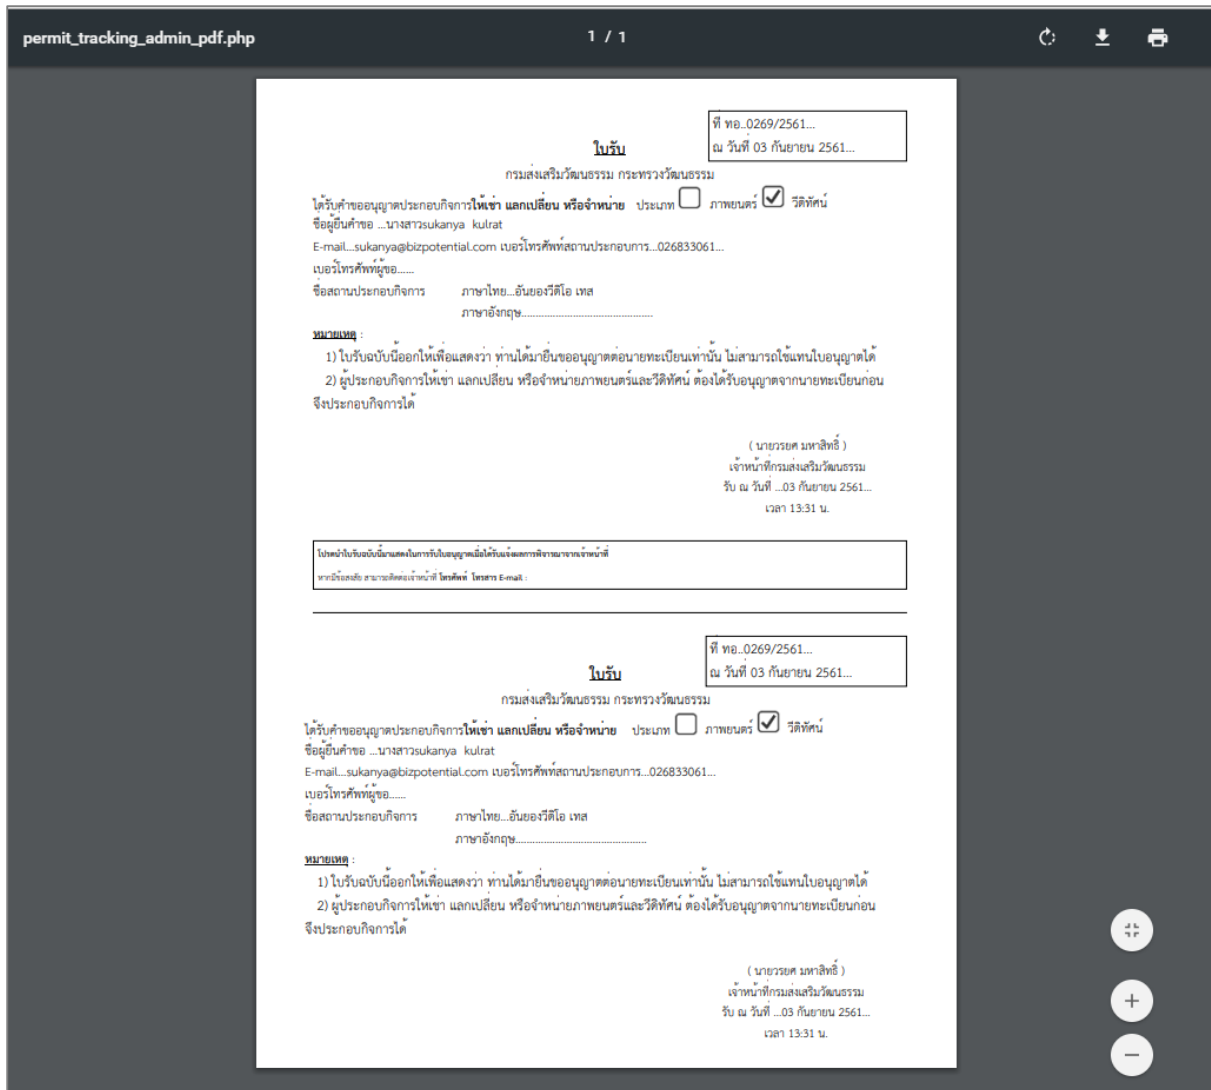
permit_tracking_admin_pdf.php

1 / 1

ที่ ทอ..0269/2561...
ณ วันที่ 03 กันยายน 2561...

ใบรับ

กรมส่งเสริมวัฒนธรรม กระทรวงวัฒนธรรม

ได้รับคำขออนุญาตประกอบกิจการให้เช่า แลกเปลี่ยน หรือจำหน่าย ประเภท ☐ ภาพยนตร์ ☑ วีดิทัศน์

ชื่อผู้ยื่นคำขอ ...นางสาวsukanya kulrat

E-mail...sukanya@bizpotential.com เบอร์โทรศัพท์สถานประกอบการ...026833061...

เบอร์โทรศัพท์ผู้ขอ......

ชื่อสถานประกอบกิจการ ภาษาไทย...อันยองวีดิโอ เทส

ภาษาอังกฤษ.............................................

หมายเหตุ :

1) ใบรับฉบับนี้ออกให้เพื่อแสดงว่า ท่านได้มายื่นขออนุญาตต่อนายทะเบียนเท่านั้น ไม่สามารถใช้แทนใบอนุญาตได้

2) ผู้ประกอบกิจการให้เช่า แลกเปลี่ยน หรือจำหน่ายภาพยนตร์และวีดิทัศน์ ต้องได้รับอนุญาตจากนายทะเบียนก่อนจึงประกอบกิจการได้

( นายวรยศ มหาสิทธิ์ )
เจ้าหน้าที่กรมส่งเสริมวัฒนธรรม
รับ ณ วันที่ ...03 กันยายน 2561...
เวลา 13:31 น.

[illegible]

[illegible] โทรศัพท์ โทรสาร E-mail :

ที่ ทอ..0269/2561...
ณ วันที่ 03 กันยายน 2561...

ใบรับ

กรมส่งเสริมวัฒนธรรม กระทรวงวัฒนธรรม

ได้รับคำขออนุญาตประกอบกิจการให้เช่า แลกเปลี่ยน หรือจำหน่าย ประเภท ☐ ภาพยนตร์ ☑ วีดิทัศน์

ชื่อผู้ยื่นคำขอ ...นางสาวsukanya kulrat

E-mail...sukanya@bizpotential.com เบอร์โทรศัพท์สถานประกอบการ...026833061...

เบอร์โทรศัพท์ผู้ขอ......

ชื่อสถานประกอบกิจการ ภาษาไทย...อันยองวีดิโอ เทส

ภาษาอังกฤษ.............................................

หมายเหตุ :

1) ใบรับฉบับนี้ออกให้เพื่อแสดงว่า ท่านได้มายื่นขออนุญาตต่อนายทะเบียนเท่านั้น ไม่สามารถใช้แทนใบอนุญาตได้

2) ผู้ประกอบกิจการให้เช่า แลกเปลี่ยน หรือจำหน่ายภาพยนตร์และวีดิทัศน์ ต้องได้รับอนุญาตจากนายทะเบียนก่อนจึงประกอบกิจการได้

( นายวรยศ มหาสิทธิ์ )
เจ้าหน้าที่กรมส่งเสริมวัฒนธรรม
รับ ณ วันที่ ...03 กันยายน 2561...
เวลา 13:31 น.